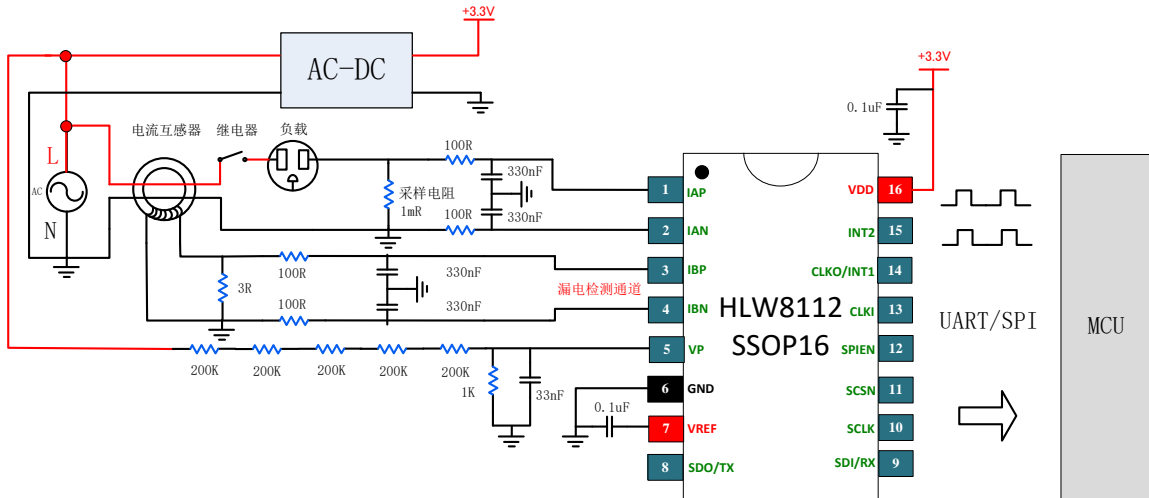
+3.3V

AC-DC

+3.3V

0.1uF

电流互感器 继电器 负载

L

AC

N

100R
330nF
采样电阻
1mR
100R
330nF

3R
100R
330nF
100R
330nF
漏电检测通道

200K 200K 200K 200K 200K
1K
33nF
0.1uF

1 IAP
2 IAN
3 IBP
4 IBN
5 VP
6 GND
7 VREF
8 SDO/TX

HLW8112
SSOP16

VDD 16
INT2 15
CLKO/INT1 14
CLKI 13
SPIEN 12
SCSN 11
SCLK 10
SDI/RX 9

UART/SPI

MCU